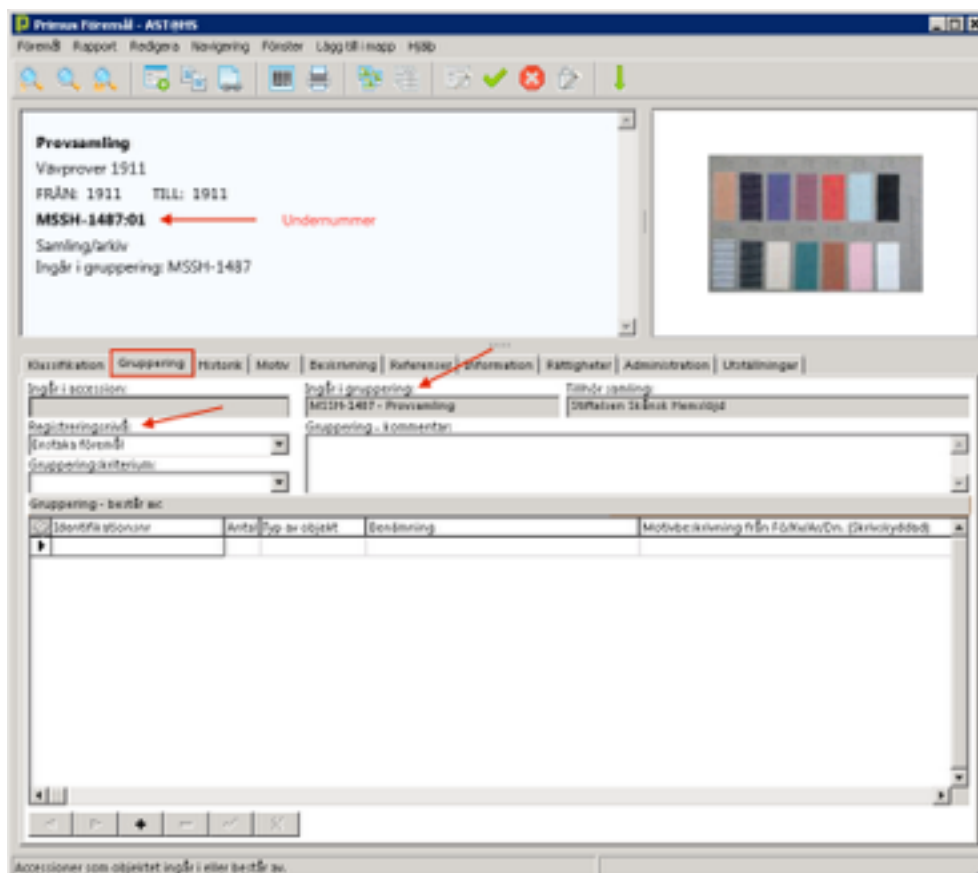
Primus Föremål - AST@HS

Föremål Rapport Redigera Navigering Fönster Lägg till i mapp Hjälp

**Provsamling**
Vävprover 1911
FRÅN: 1911 TILL: 1911
**MSSH-1487:01** Undernummer
Samling/arkiv
Ingår i gruppering: MSSH-1487

Klassifikation | Gruppering | Historik | Motiv | Beskrivning | Referenser | Information | Rättigheter | Administration | Utställningar

Ingår i accession:
Registreringsnivå:
Enstaka föremål
Gruppering kriterium:
Ingår i gruppering:
MSSH-1487 - Provsamling
Tillhör samling:
Stiftelsen Skånsk Hemslöjd
Gruppering - kommentar:

Gruppering - består av

| Identifikationsnr | Antal | Typ av objekt | Benämning | Motivbeskrivning från Fö/Ku/Ar/Dn. (Skrivskyddad) |
|---|---|---|---|---|
| | | | | |

Accessioner som objektet ingår i eller består av.